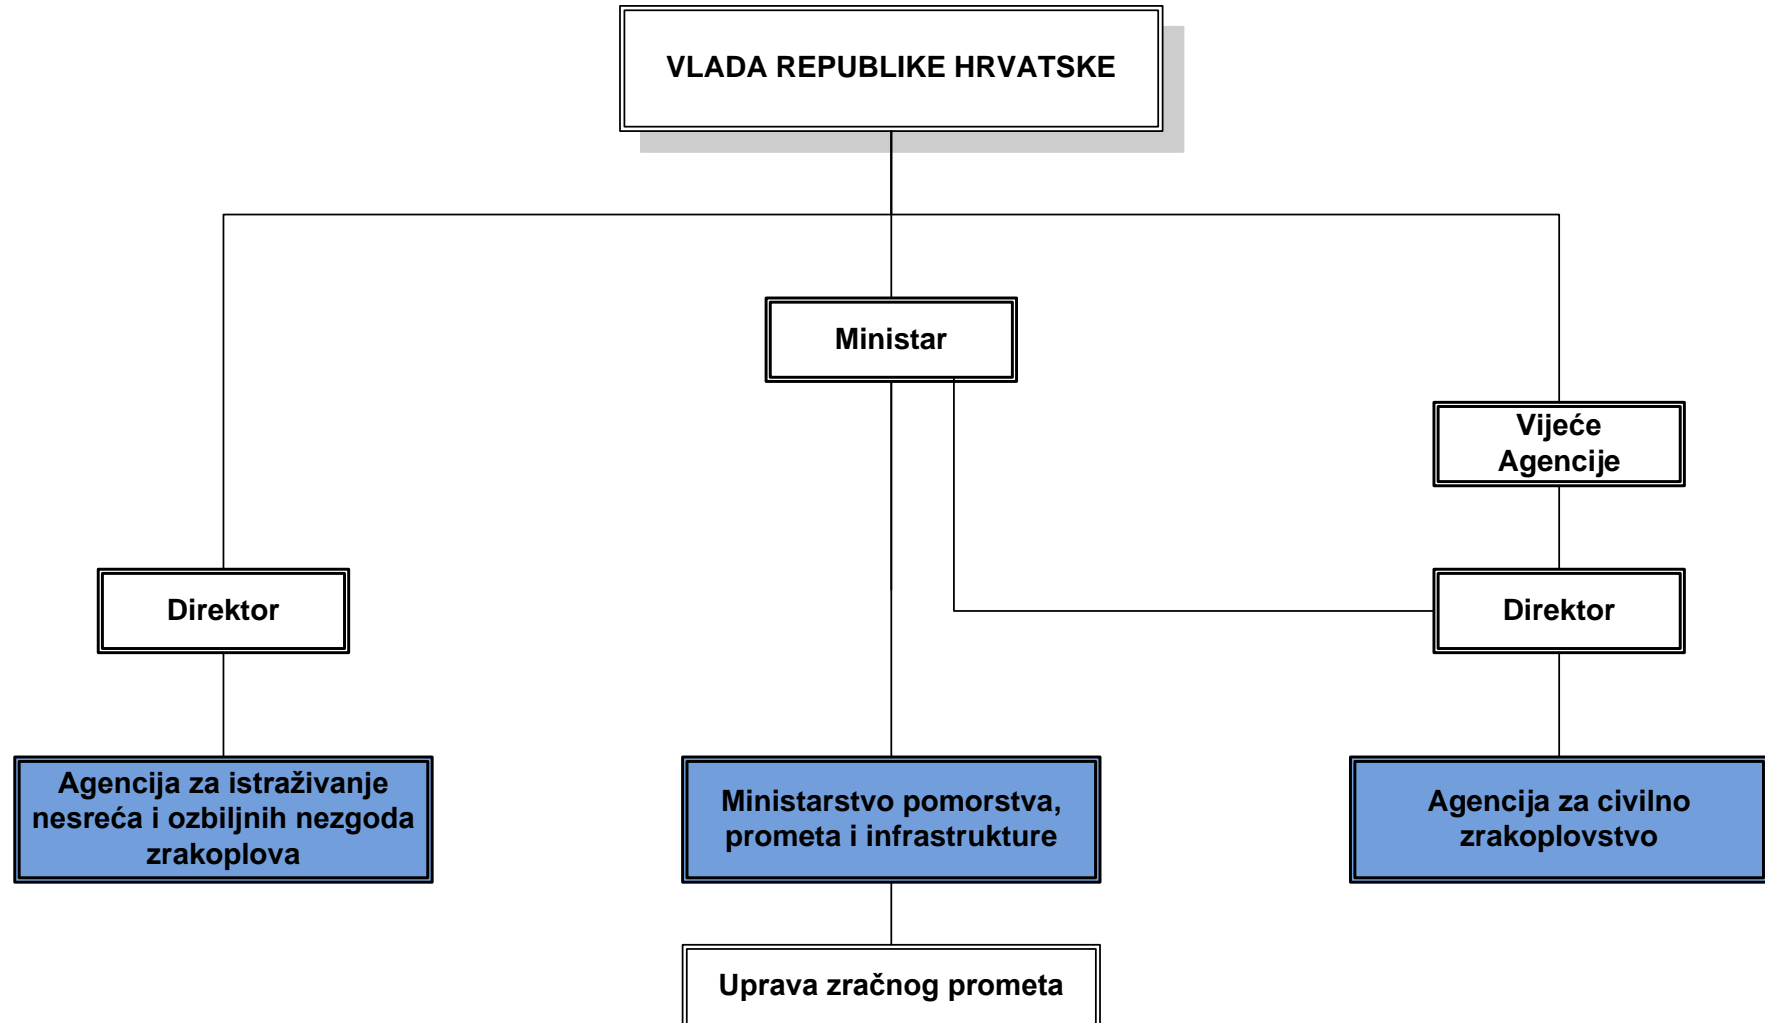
VLADA REPUBLIKE HRVATSKE

Ministar

Vijeće Agencije

Direktor

Direktor

Agencija za istraživanje nesreća i ozbiljnih nezgoda zrakoplova

Ministarstvo pomorstva, prometa i infrastrukture

Agencija za civilno zrakoplovstvo

Uprava zračnog prometa